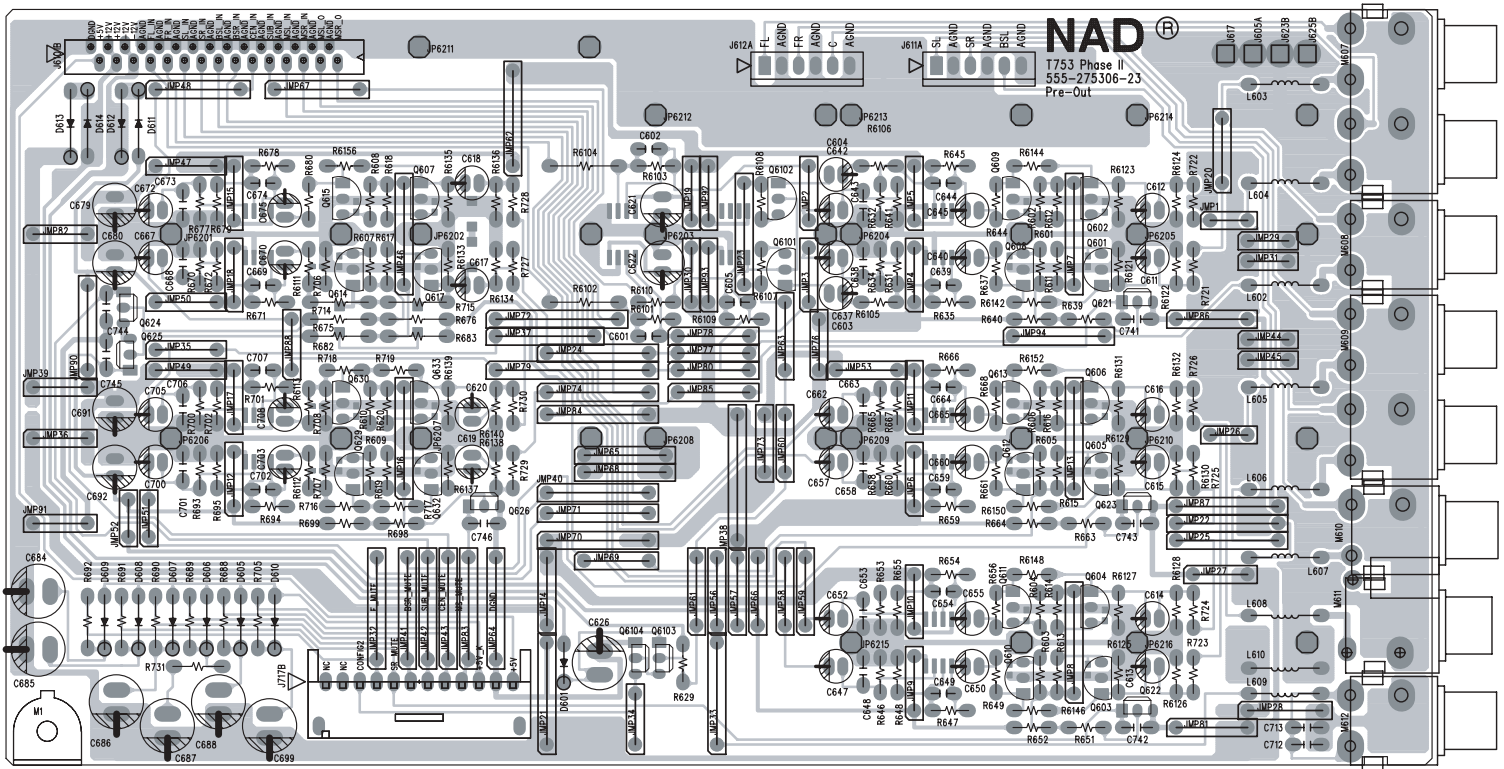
NAD ®
T753 Phase II
555-275306-23
Pre-Out

J612A FL AGND FR AGND C AGND
J611A SL AGND SR AGND BSL AGND

DGND +5V +12V -12V AGND FL_IN AGND FR_IN SL_IN AGND SR_IN BSL_IN AGND CEN_IN SUB_IN AGND BSR_IN MSR_IN MSR_O AGND

JMP48 JMP67 JP6211 JP6212 JP6213 R6106 JP6214
J617 J605A J623B J625B M607 M608 M609 M610 M611 M612
L603 L604 L602 L605 L606 L607 L608 L610 L609
D613 D614 D612 D611
JMP47 JMP82 JMP15 JMP18 JMP50 JMP46 JMP62 JMP19 JMP92 JMP10 JMP93 JMP23 JMP2 JMP3 JMP5 JMP4 JMP7 JMP20 JMP1 JMP29 JMP31 JMP86 JMP94 JMP44 JMP45 JMP26 JMP87 JMP22 JMP25 JMP27 JMP28 JMP81
JMP30 JMP39 JMP35 JMP49 JMP17 JMP36 JMP12 JMP88 JMP16 JMP91 JMP52 JMP51
JMP72 JMP37 JMP24 JMP79 JMP74 JMP84 JMP78 JMP77 JMP80 JMP85 JMP63 JMP76 JMP53 JMP11 JMP6 JMP13 JMP73 JMP60 JMP65 JMP68 JMP40 JMP71 JMP70 JMP69 JMP38 JMP14 JMP21 JMP34 JMP33 JMP61 JMP56 JMP57 JMP66 JMP58 JMP59 JMP10 JMP9 JMP8
JMP32 JMP41 JMP42 JMP43 JMP83 JMP64
F_MUTE BSL_MUTE SUB_MUTE CEN_MUTE MS_MUTE DGND
NC NC CONFIG2 SR_MUTE +5V_A +5V
J717B
R678 R6156 R608 R618 R680 R6135 R6136 R728 R6104 R6103 R6108 C602 C604 C642 R645 R6144 R6123 R6124 R722
C679 C673 C672 C674 C675 Q615 Q607 C618 C621 C622 Q6102 C643 C644 C645 Q609 Q602 Q601 C612
C680 C667 C668 C669 C670 R677 R679 R670 R672 R6111 R706 Q614 R607 R617 JP6202 JP6201 JP6203 JP6204 JP6205 R6133 C617 R727 Q617 R715 R6134 R644 R601 R611 R612 C640 C639 Q606 R637 R6121 C611 Q621 R6122 R721
R671 R714 R675 R682 R676 R683 R6102 R6110 R6101 R6109 C605 R6107 C601 Q6101 C638 C637 C603 R634 R632 R641 R631 R633 R6105 R6142 R639 R635 R640 C741
Q624 C744 Q625 C707 C706 C705 C745 C691 R718 R719 R701 R700 R702 R6113 C708 R708 R620 R610 Q630 Q633 R6139 C620 R730 R666 R6152 R668 Q613 R6131 Q606 R6132 R726 C616 C663 C664 C662 C665 R665 R667 R616 R606 R605 R6129 C615 JP6210 R6130 R725
Q629 R609 JP6206 JP6207 JP6208 JP6209 C703 C702 C700 C692 R6112 R707 R619 R6140 C619 R6137 R729 C660 C659 C657 C658 R658 R660 R661 R612 R615 Q605 Q623 C743 R663 R664 R6150 R659
C701 R693 R695 R694 R716 R699 R698 R717 Q632 Q626 C746
C684 C685 R692 D609 R691 D608 R690 D607 R689 D606 R688 D605 R705 D610 R731 M1 C686 C687 C688 C699
C626 Q6104 Q6103 D601 R629
R654 R648 C653 R653 R655 R656 Q611 R604 R614 Q604 R6127 R6128 C614 R724 C652 C654 C655 JP6215 R603 R613 R6125 JP6216 R723 C647 C648 R646 R648 C649 C650 R649 Q610 R647 R652 R651 R6146 Q603 C742 C613 Q622 R6126 C713 C712